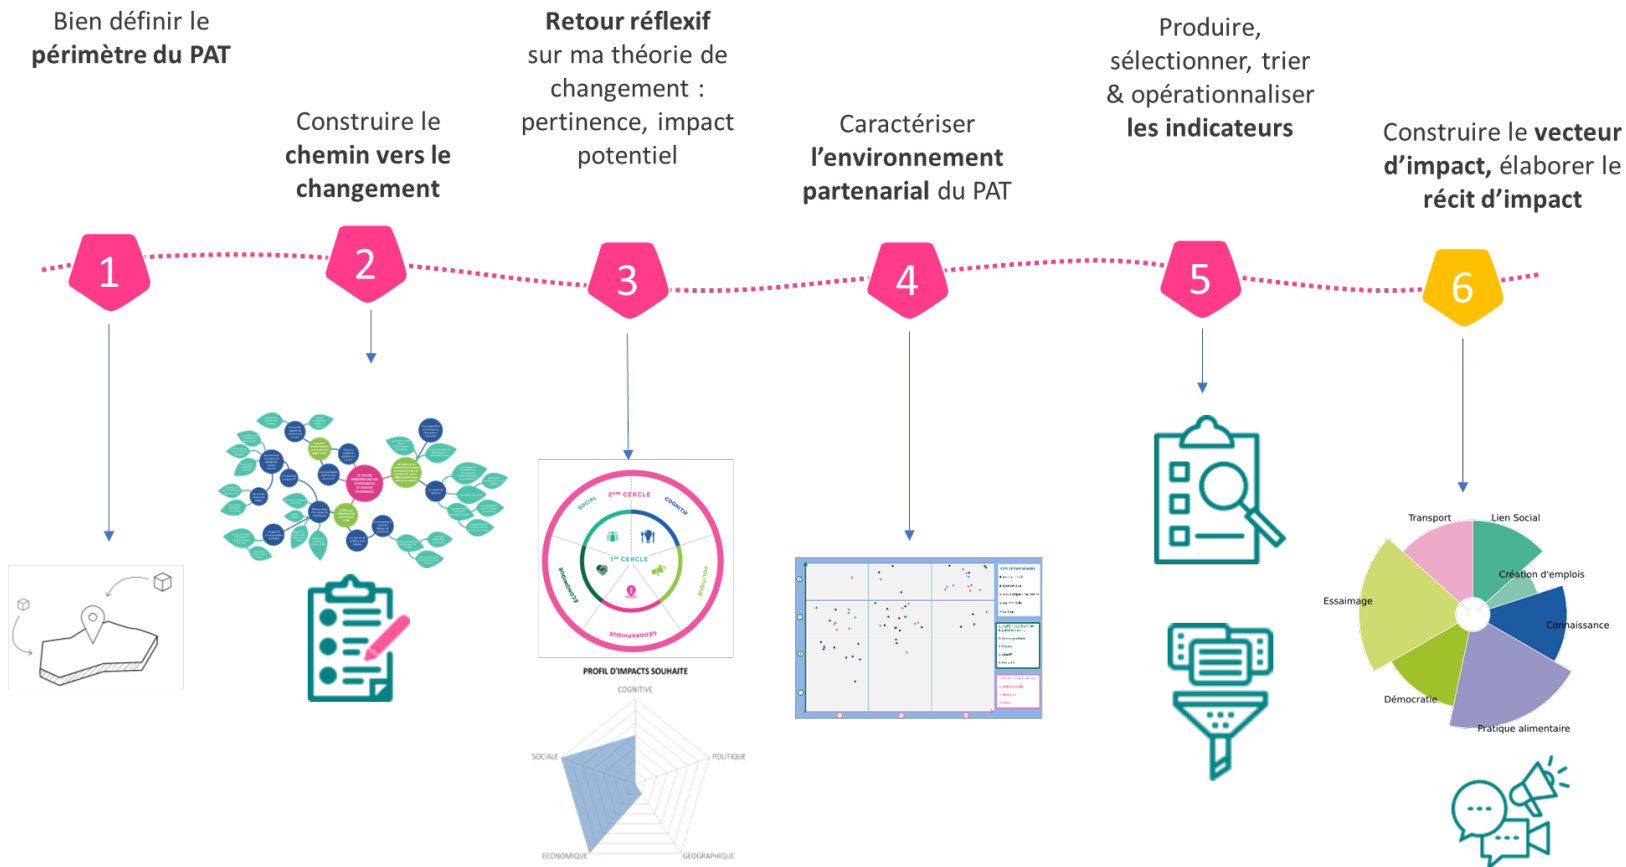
Bien définir le **périmètre du PAT**

Construire le **chemin vers le changement**

**Retour réflexif** sur ma théorie de changement : pertinence, impact potentiel

Caractériser **l'environnement partenarial** du PAT

Produire, sélectionner, trier & opérationnaliser **les indicateurs**

Construire le **vecteur d'impact,** élaborer le **récit d'impact**

1

2

3

4

5

6

SOCIAL
2ème CERCLE
COGNITIF
1er CERCLE
ÉCONOMIQUE
POLITIQUE
GÉOGRAPHIQUE

PROFIL D'IMPACTS SOUHAITE
COGNITIVE
SOCIALE
POLITIQUE
ECONOMIQUE
GEOGRAPHIQUE

Transport
Lien Social
Création d'emplois
Essaimage
Connaissance
Démocratie
Pratique alimentaire